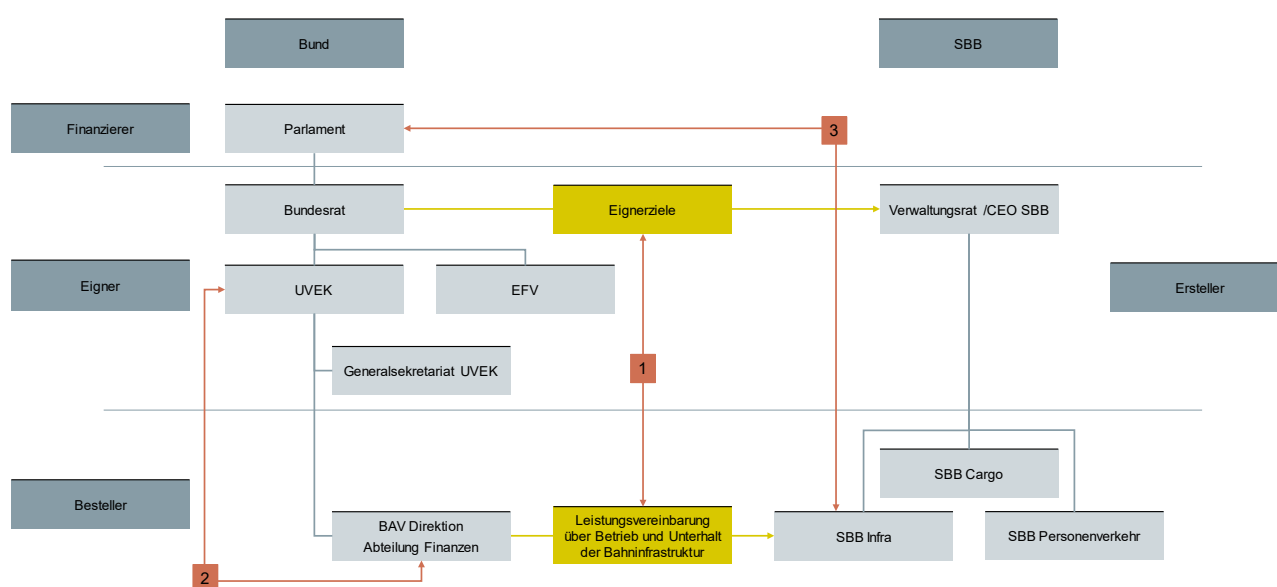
Bund

SBB

Finanzierer

Parlament

3

Bundesrat

Eignerziele

Verwaltungsrat /CEO SBB

Eigner

UVEK

EFV

Ersteller

1

Generalsekretariat UVEK

SBB Cargo

Besteller

BAV Direktion
Abteilung Finanzen

Leistungsvereinbarung über Betrieb und Unterhalt der Bahninfrastruktur

SBB Infra

SBB Personenverkehr

2